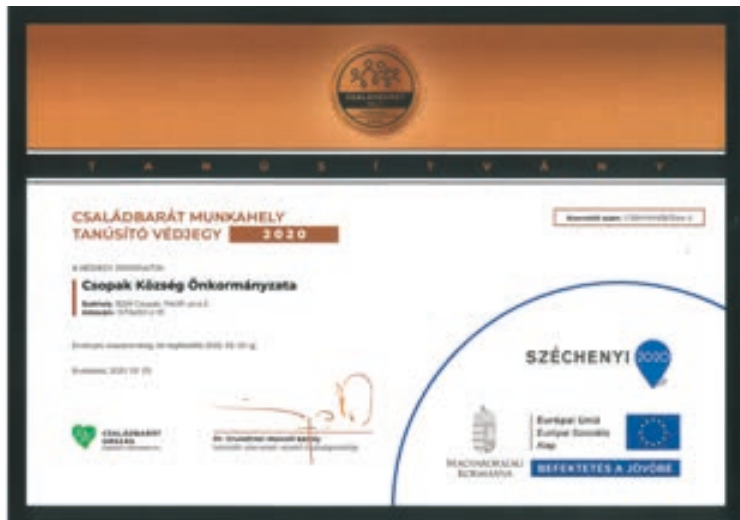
T A N Ú S Í T V Á N Y

CSALÁDBARÁT MUNKAHELY TANÚSÍTÓ VÉDJEGY 2020

Nyilvántartási szám: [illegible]

A VÉDJEGY BIRTOKOSA:

Csopak Község Önkormányzata

Székhely: 8229 Csopak, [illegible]
Adószám: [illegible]

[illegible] 2022. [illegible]

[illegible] 2020. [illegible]

CSALÁDBARÁT ORSZÁG

Dr. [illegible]
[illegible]

SZÉCHENYI 2020

MAGYARORSZÁG KORMÁNYA

Európai Unió
Európai Szociális Alap

BEFEKTETÉS A JÖVŐBE